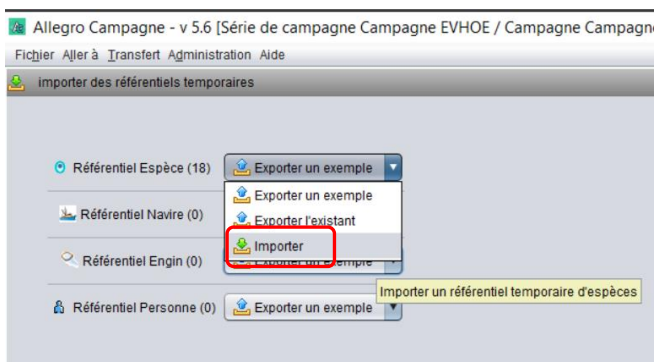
Allegro Campagne - v 5.6 [Série de campagne Campagne EVHOE / Campagne Campagne

Fichier Aller à Transfert Administration Aide

importer des référentiels temporaires

Référentiel Espèce (18) Exporter un exemple

Exporter un exemple
Exporter l'existant
Importer

Référentiel Navire (0)

Référentiel Engin (0) Exporter un exemple

Importer un référentiel temporaire d'espèces

Référentiel Personne (0) Exporter un exemple